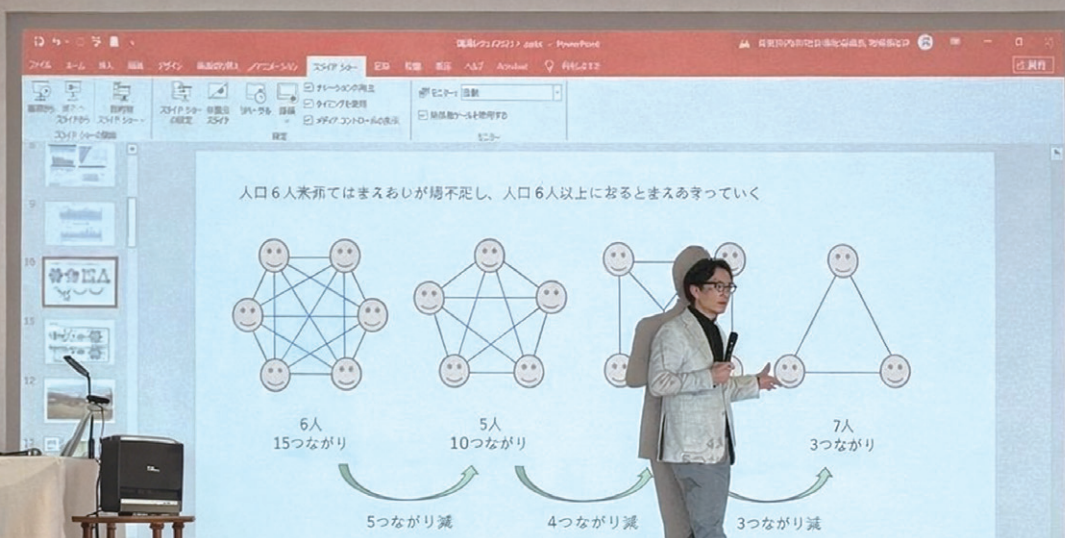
ファイル ホーム 挿入 描画 デザイン 画面切り替え アニメーション スライド ショー 記録 校閲 表示 ヘルプ Acrobat 何をしますか

PowerPoint

共有

最初から 現在のスライドから 目的別スライド ショー スライド ショーの設定 非表示スライド リハーサル 記録

ナレーションの再生 タイミングを使用 メディア コントロールの表示

モニター: 自動 発表者ツールを使用する

スライド ショーの開始 設定 モニター

8
9
10
11
12
13

人口6人未満ではまえあしが周不足し、人口6人以上になるとまえあしが減っていく

6人
15つながり

5人
10つながり

7人
3つながり

5つながり減

4つながり減

3つながり減